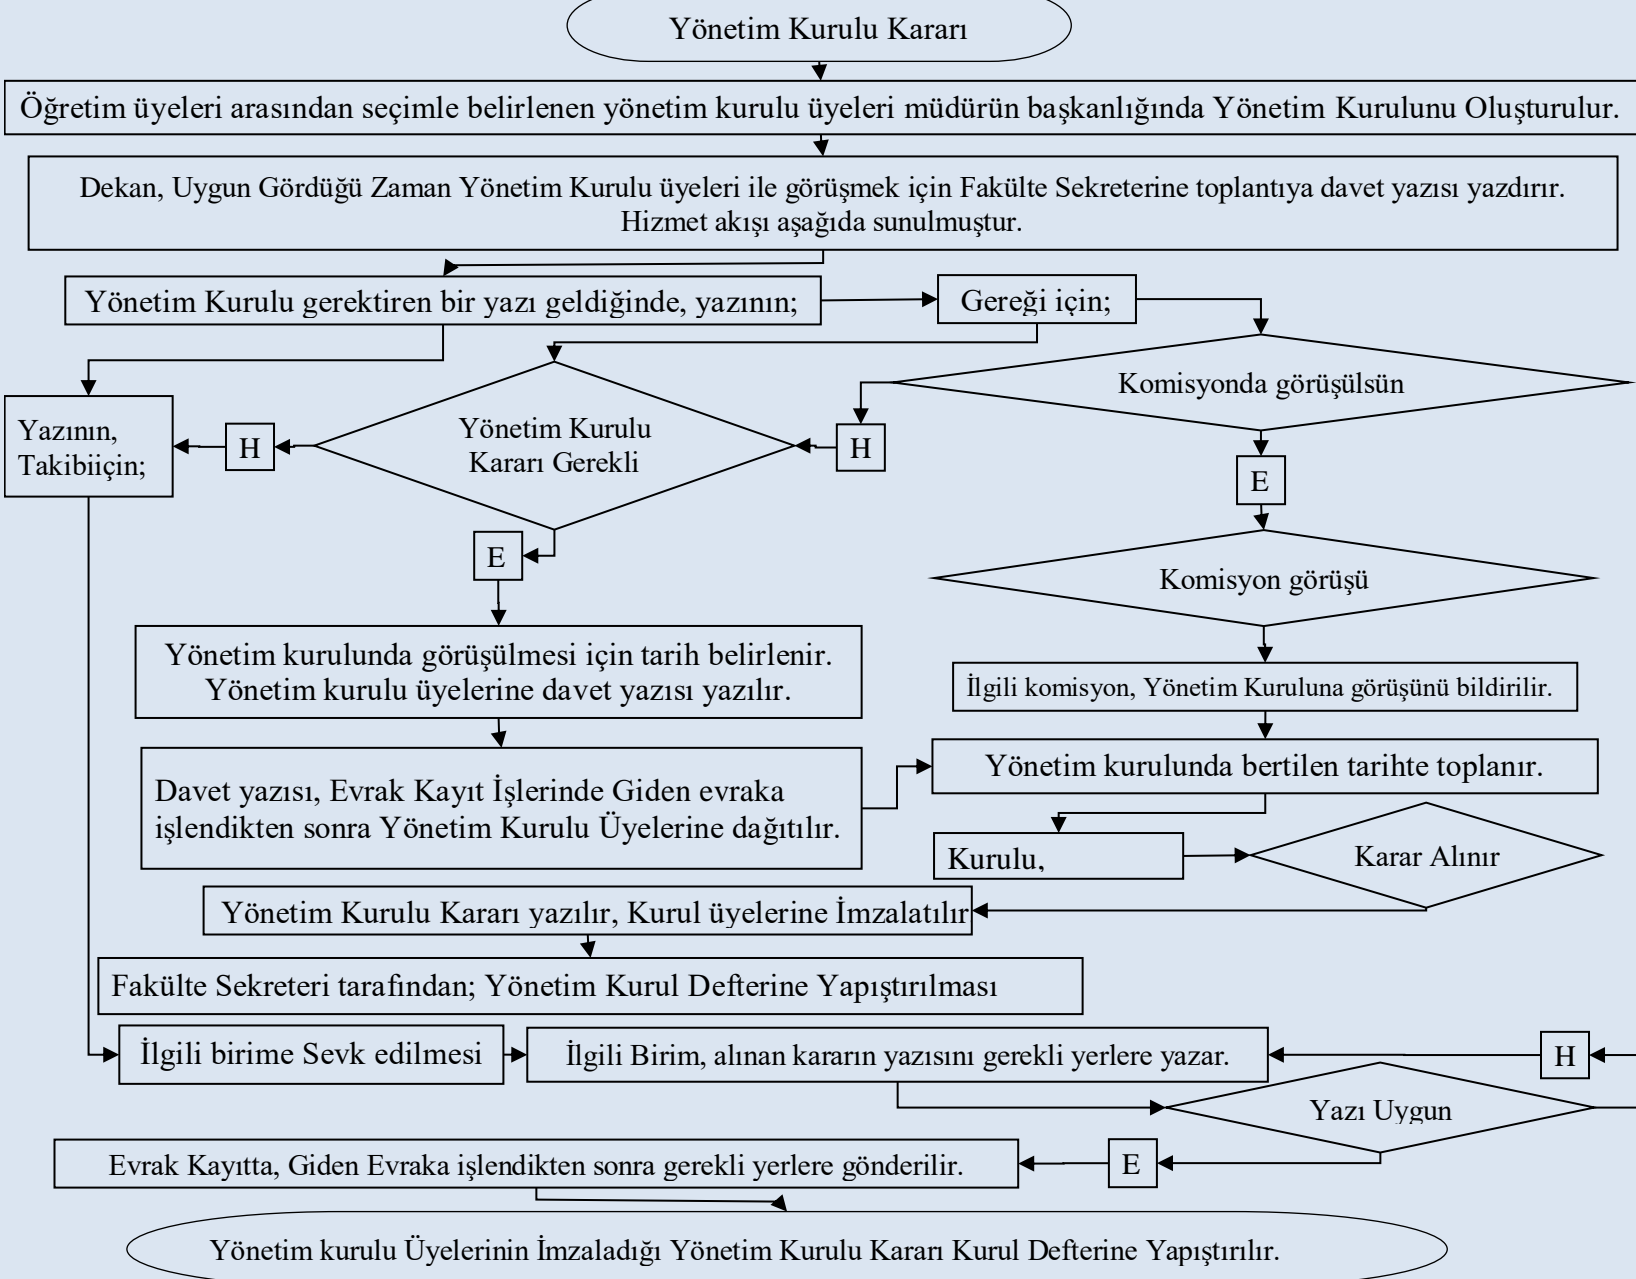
Yönetim Kurulu Kararı

Öğretim üyeleri arasından seçimle belirlenen yönetim kurulu üyeleri müdürün başkanlığında Yönetim Kurulunu Oluşturulur.

Dekan, Uygun Gördüğü Zaman Yönetim Kurulu üyeleri ile görüşmek için Fakülte Sekreterine toplantıya davet yazısı yazdırır. Hizmet akışı aşağıda sunulmuştur.

Yönetim Kurulu gerektiren bir yazı geldiğinde, yazının;

Gereği için;

Komisyonda görüşülsün

Yazının, Takibiiçin;

H

Yönetim Kurulu Kararı Gerekli

H

E

E

Komisyon görüşü

Yönetim kurulunda görüşülmesi için tarih belirlenir. Yönetim kurulu üyelerine davet yazısı yazılır.

İlgili komisyon, Yönetim Kuruluna görüşünü bildirilir.

Davet yazısı, Evrak Kayıt İşlerinde Giden evraka işlendikten sonra Yönetim Kurulu Üyelerine dağıtılır.

Yönetim kurulunda bertilen tarihte toplanır.

Kurulu,

Karar Alınır

Yönetim Kurulu Kararı yazılır, Kurul üyelerine İmzalatılır

Fakülte Sekreteri tarafından; Yönetim Kurul Defterine Yapıştırılması

İlgili birime Sevk edilmesi

İlgili Birim, alınan kararın yazısını gerekli yerlere yazar.

H

Yazı Uygun

Evrak Kayıtta, Giden Evraka işlendikten sonra gerekli yerlere gönderilir.

E

Yönetim kurulu Üyelerinin İmzaladığı Yönetim Kurulu Kararı Kurul Defterine Yapıştırılır.